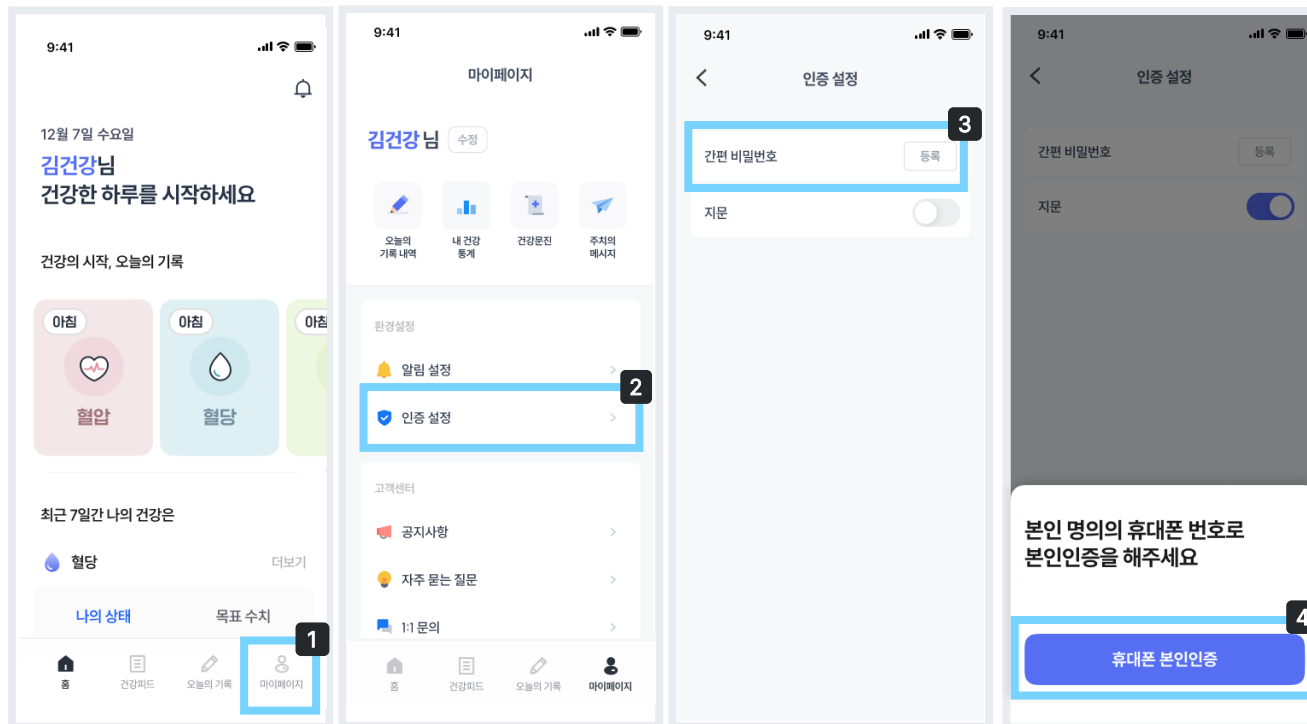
9:41

12월 7일 수요일
김건강님
건강한 하루를 시작하세요

건강의 시작, 오늘의 기록

아침
혈압

아침
혈당

아침

최근 7일간 나의 건강은

혈당 더보기

나의 상태 목표 수치

1

홈 건강피드 오늘의 기록 마이페이지

9:41

마이페이지

김건강님 수정

오늘의 기록 내역
내 건강 통계
건강문진
주치의 메시지

환경설정
알림 설정
인증 설정
2

고객센터
공지사항
자주 묻는 질문
1:1 문의

홈 건강피드 오늘의 기록 마이페이지

9:41

인증 설정

3
간편 비밀번호 등록
지문

9:41

인증 설정

간편 비밀번호 등록
지문

본인 명의의 휴대폰 번호로
본인인증을 해주세요

4
휴대폰 본인인증